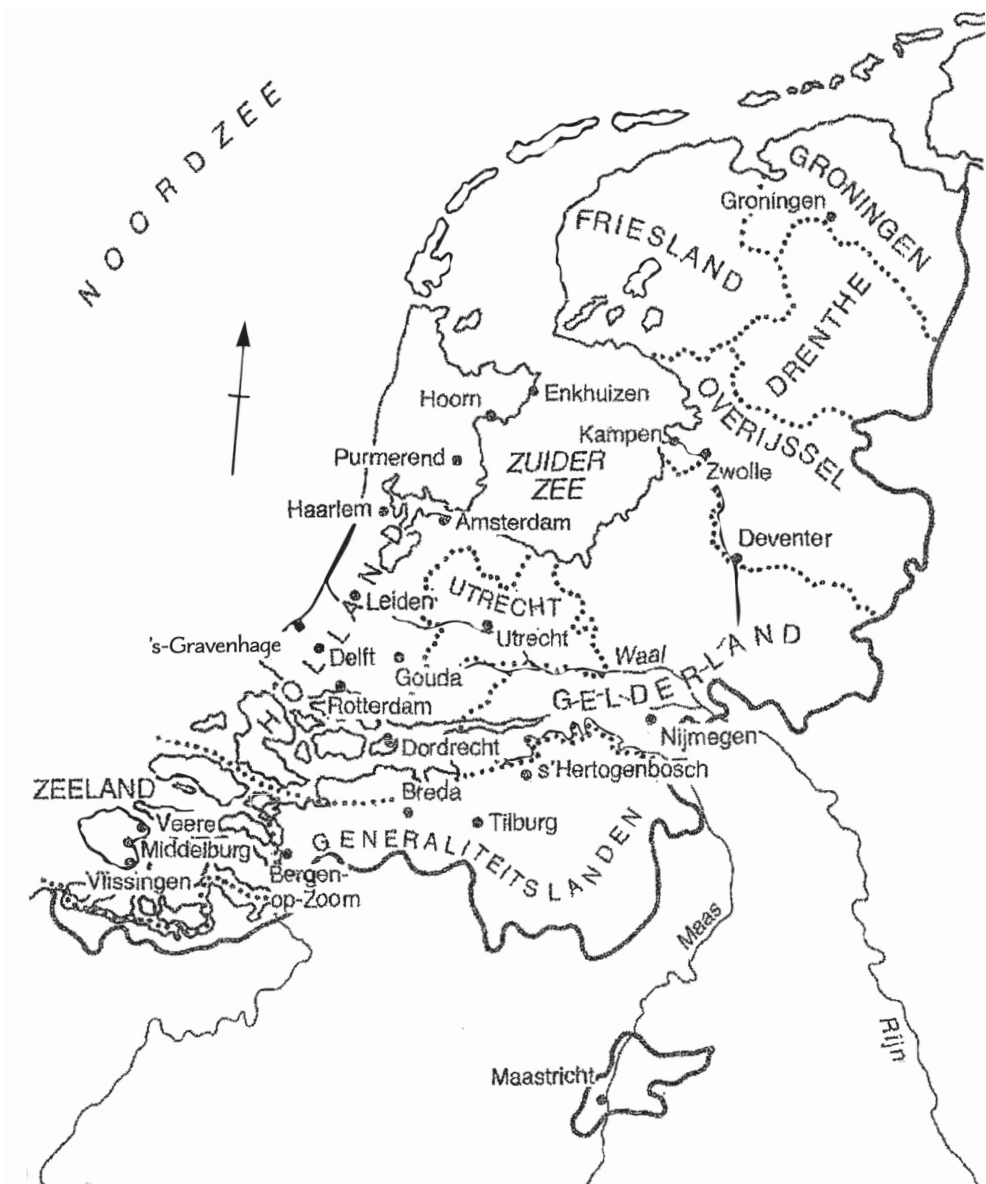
NOORDZEE

GRONINGEN
Groningen
FRIESLAND
DRENTHE
OVERIJSSEL
Hoorn
Enkhuizen
Kampen
Zwolle
Purmerend
ZUIDER ZEE
Haarlem
Amsterdam
Deventer
HOLLAND
Leiden
UTRECHT
Utrecht
's-Gravenhage
Delft
Gouda
Waal
GELDERLAND
Rotterdam
Dordrecht
Nijmegen
s'Hertogenbosch
ZEELAND
Breda
Tilburg
Veere
Middelburg
Vlissingen
Bergen-op-Zoom
GENERALITEITSLANDEN
Maas
Maastricht
Rijn